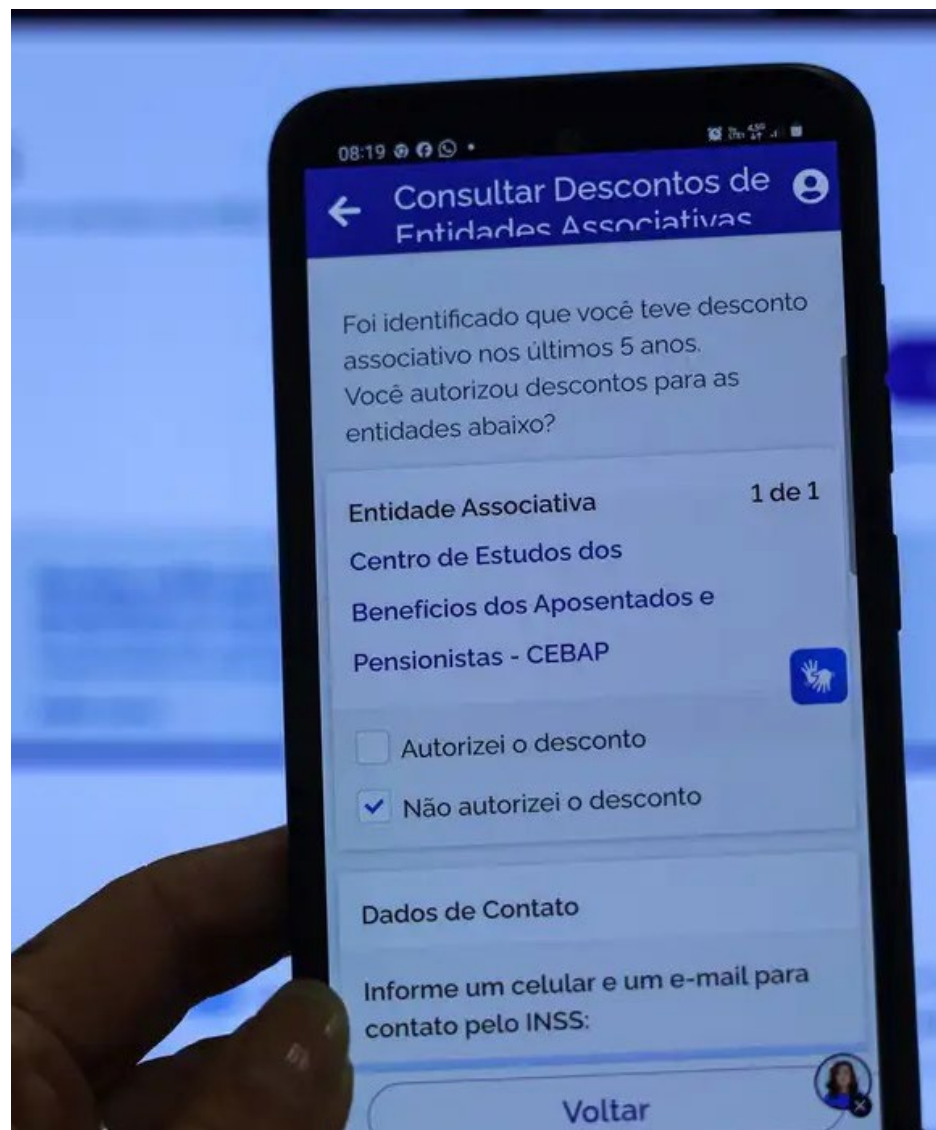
08:19

Consultar Descontos de Entidades Associativas

Foi identificado que você teve desconto associativo nos últimos 5 anos. Você autorizou descontos para as entidades abaixo?

Entidade Associativa

1 de 1

Centro de Estudos dos Benefícios dos Aposentados e Pensionistas - CEBAP

Autorizei o desconto

Não autorizei o desconto

Dados de Contato

Informe um celular e um e-mail para contato pelo INSS:

Voltar